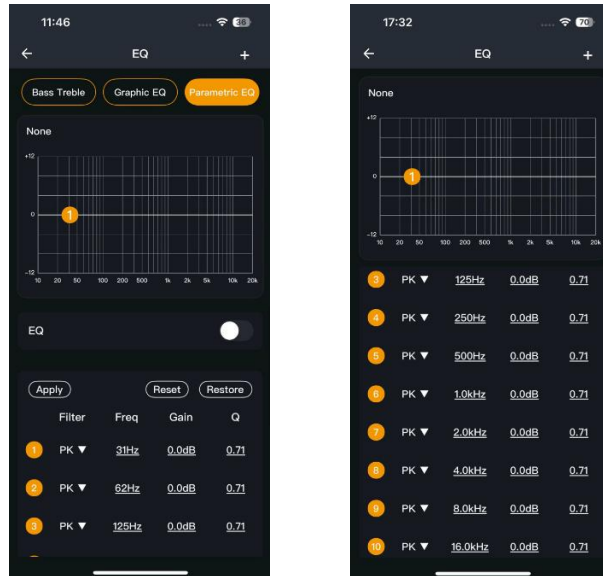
11:46
36
←
EQ
+
Bass Treble
Graphic EQ
Parametric EQ
None
+12
0
-12
1
10 20 50 100 200 500 1k 2k 5k 10k 20k
EQ
Apply
Reset
Restore

| | Filter | Freq | Gain | Q |
|---|---|---|---|---|
| 1 | PK ▼ | 31Hz | 0.0dB | 0.71 |
| 2 | PK ▼ | 62Hz | 0.0dB | 0.71 |
| 3 | PK ▼ | 125Hz | 0.0dB | 0.71 |

17:32
70
←
EQ
+
None
+12
0
-12
1
10 20 50 100 200 500 1k 2k 5k 10k 20k

| | | | | |
|---|---|---|---|---|
| 3 | PK ▼ | 125Hz | 0.0dB | 0.71 |
| 4 | PK ▼ | 250Hz | 0.0dB | 0.71 |
| 5 | PK ▼ | 500Hz | 0.0dB | 0.71 |
| 6 | PK ▼ | 1.0kHz | 0.0dB | 0.71 |
| 7 | PK ▼ | 2.0kHz | 0.0dB | 0.71 |
| 8 | PK ▼ | 4.0kHz | 0.0dB | 0.71 |
| 9 | PK ▼ | 8.0kHz | 0.0dB | 0.71 |
| 10 | PK ▼ | 16.0kHz | 0.0dB | 0.71 |